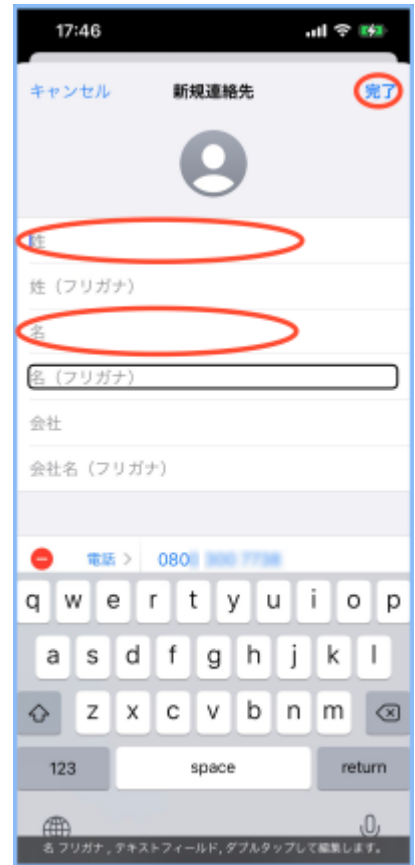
17:46

キャンセル 新規連絡先 完了

姓

姓（フリガナ）

名

名（フリガナ）

会社

会社名（フリガナ）

電話 > 080 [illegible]

q w e r t y u i o p
a s d f g h j k l
z x c v b n m
123 space return

名 フリガナ，テキストフィールド，ダブルタップして編集します。